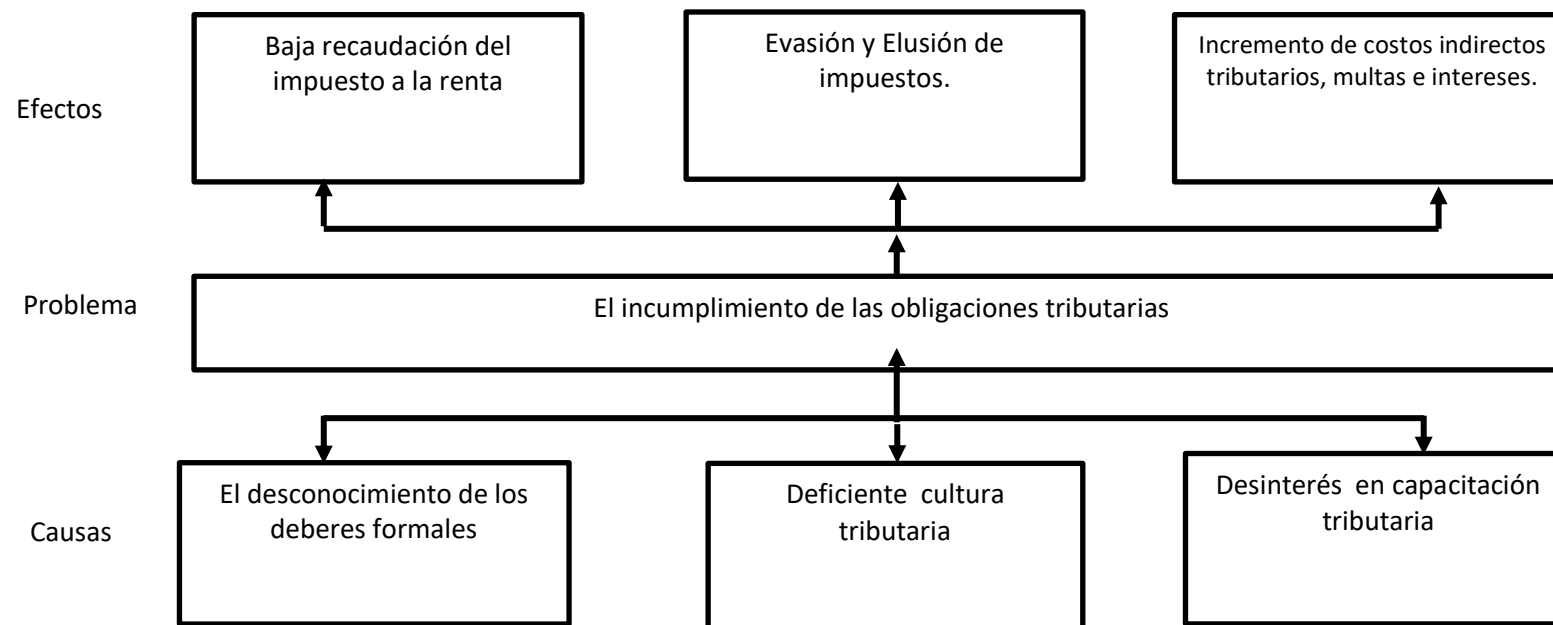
Efectos

Baja recaudación del impuesto a la renta

Evasión y Elusión de impuestos.

Incremento de costos indirectos tributarios, multas e intereses.

Problema

El incumplimiento de las obligaciones tributarias

Causas

El desconocimiento de los deberes formales

Deficiente cultura tributaria

Desinterés en capacitación tributaria